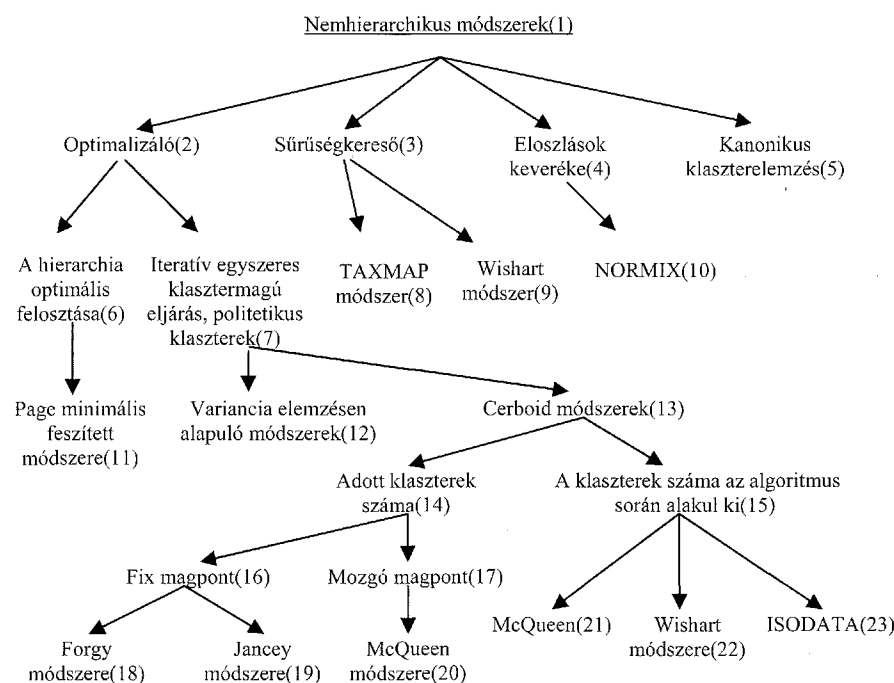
Nemhierarchikus módszerek(1)

Optimalizáló(2)

Sűrűségkereső(3)

Eloszlások keveréke(4)

Kanonikus klaszterelemzés(5)

A hierarchia optimális felosztása(6)

Iteratív egyszeres klasztermagú eljárás, politetikus klaszterek(7)

TAXMAP módszer(8)

Wishart módszer(9)

NORMIX(10)

Page minimális feszített módszere(11)

Variancia elemzésen alapuló módszerek(12)

Cerboid módszerek(13)

Adott klaszterek száma(14)

A klaszterek száma az algoritmus során alakul ki(15)

Fix magpont(16)

Mozgó magpont(17)

McQueen(21)

Wishart módszere(22)

ISODATA(23)

Forgy módszere(18)

Jancey módszere(19)

McQueen módszere(20)